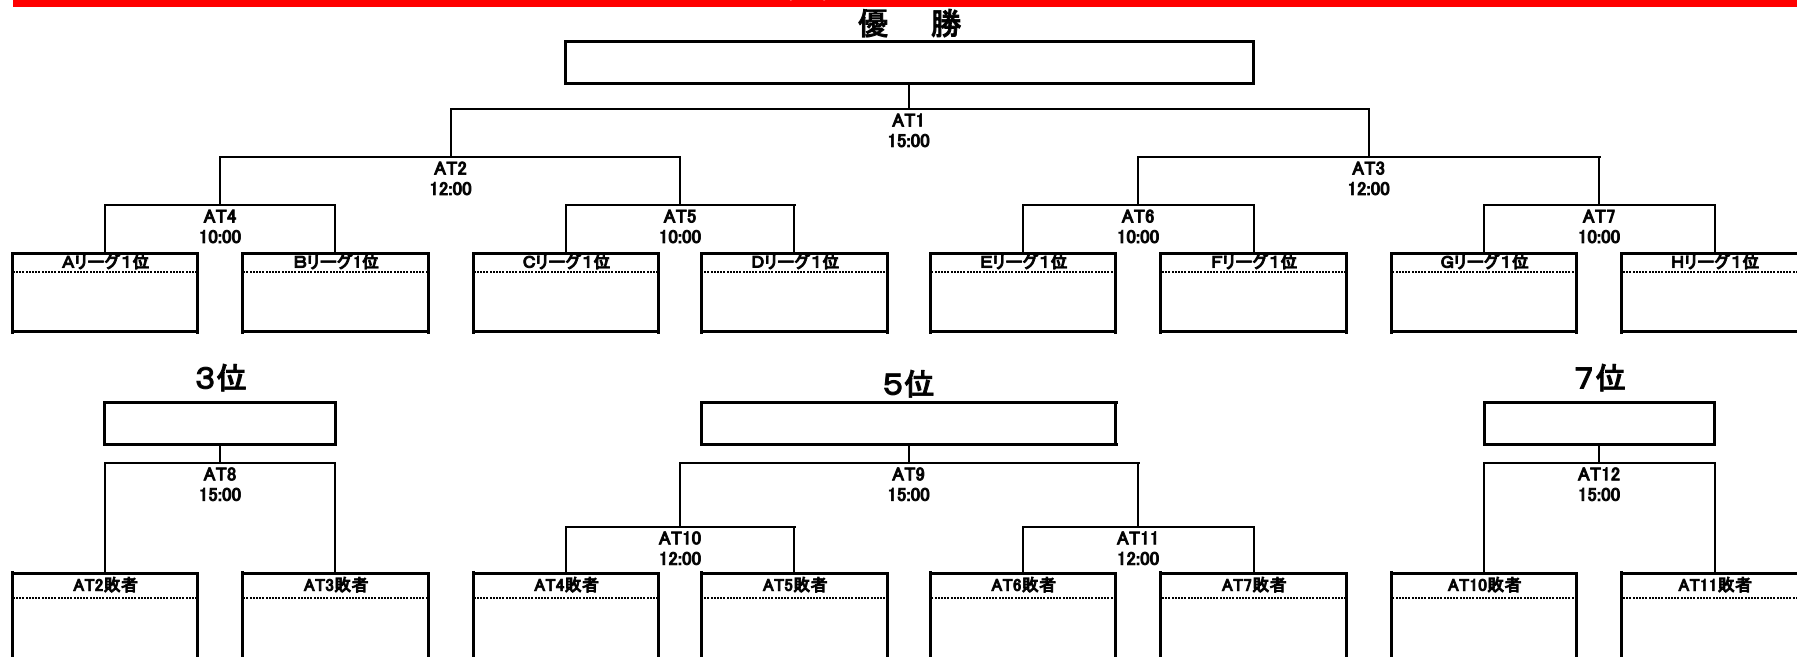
優　勝

AT1
15:00

AT2
12:00

AT3
12:00

AT4
10:00

AT5
10:00

AT6
10:00

AT7
10:00

Aリーグ1位

Bリーグ1位

Cリーグ1位

Dリーグ1位

Eリーグ1位

Fリーグ1位

Gリーグ1位

Hリーグ1位

3位

5位

7位

AT8
15:00

AT9
15:00

AT12
15:00

AT10
12:00

AT11
12:00

AT2敗者

AT3敗者

AT4敗者

AT5敗者

AT6敗者

AT7敗者

AT10敗者

AT11敗者